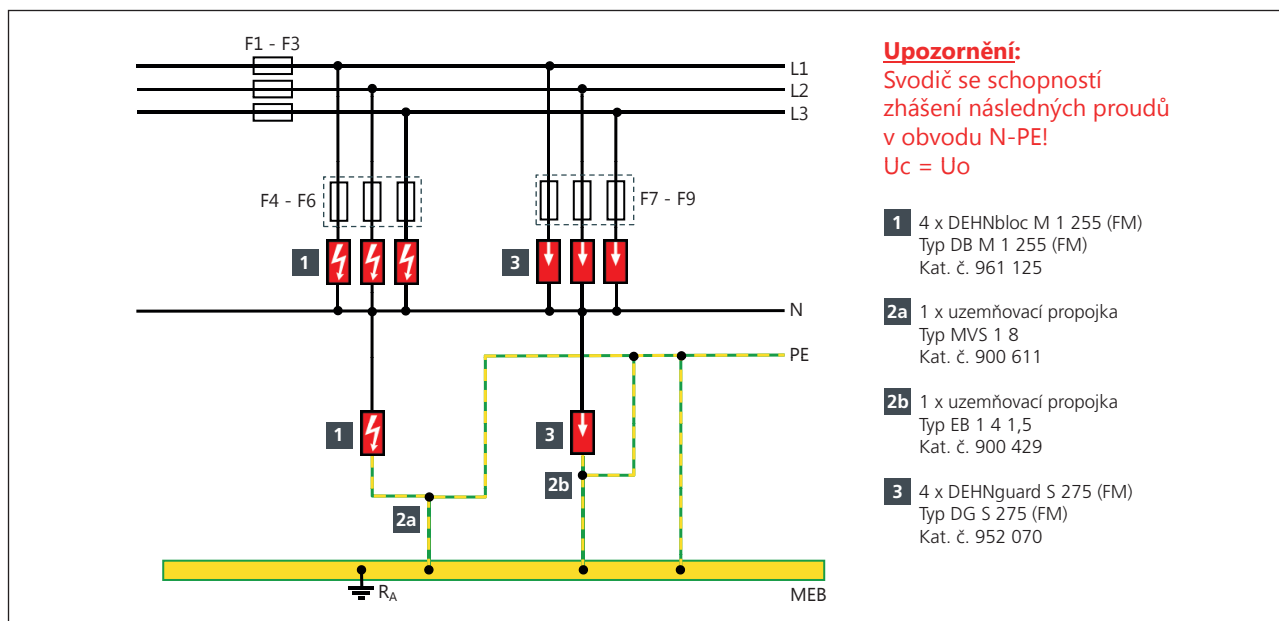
F1 - F3

L1
L2
L3

F4 - F6

F7 - F9

1

3

N

PE

1

3

2b

2a

$R_A$

MEB

**Upozornění:**
Svodič se schopností zhášení následných proudů v obvodu N-PE!
Uc = Uo

1 4 x DEHNbloc M 1 255 (FM)
Typ DB M 1 255 (FM)
Kat. č. 961 125

2a 1 x uzemňovací propojka
Typ MVS 1 8
Kat. č. 900 611

2b 1 x uzemňovací propojka
Typ EB 1 4 1,5
Kat. č. 900 429

3 4 x DEHNguard S 275 (FM)
Typ DG S 275 (FM)
Kat. č. 952 070